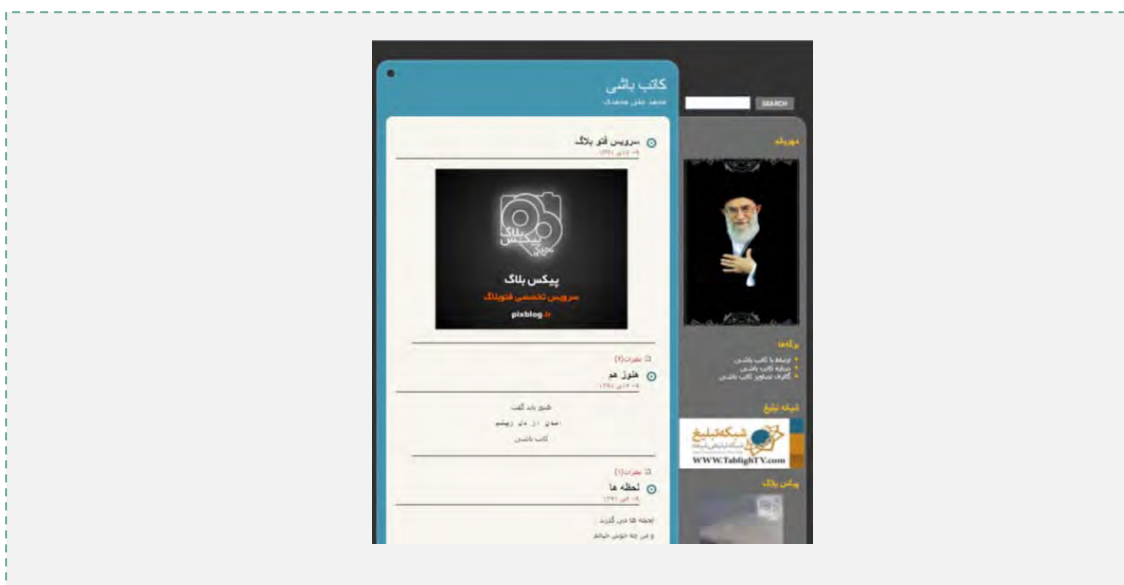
کاتب باشی
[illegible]

SEARCH

سرویس فتو بلاگ
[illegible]

پیکس بلاگ
پیکس بلاگ
سرویس تخصصی فتوبلاگ
pixblog.ir

نظرات(۲)

هنوز هم
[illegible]

هنوز باید گفت
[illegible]
کاتب باشی

نظرات(۱)

لحظه ها
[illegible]

لحظه ها می گذرند
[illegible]

مهربان

برگه‌ها
• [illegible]
• درباره کاتب باشی
• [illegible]

شبکه تبلیغ
شبکه تبلیغ
WWW.TablighTV.com

پیکس بلاگ